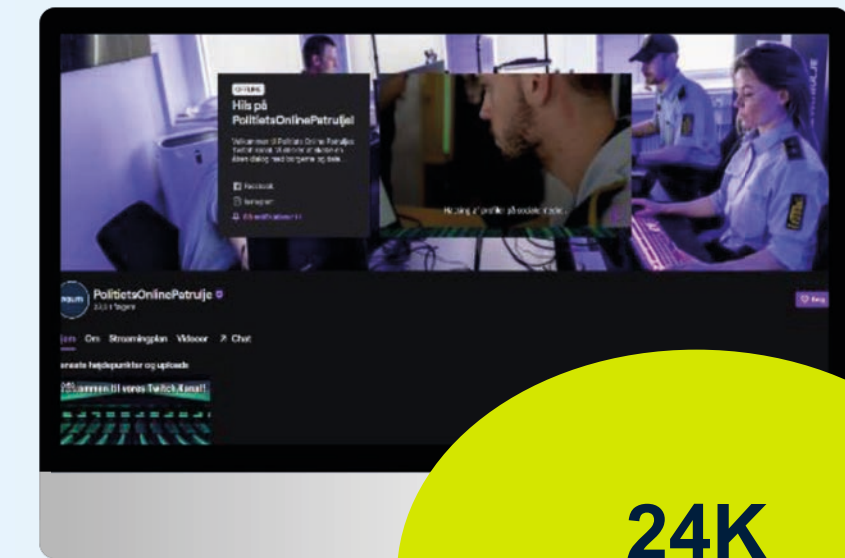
Hils på PolitietsOnlinePatrulje!

Velkommen til Politiets Online Patrulje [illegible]

Facebook

Instagram

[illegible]

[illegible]

PolitietsOnlinePatrulje

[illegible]

Følg

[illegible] Om Streamingplan Videoer ↗ Chat

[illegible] højdepunkter og uploads

Velkommen til vores Twitch-kanal!

24K